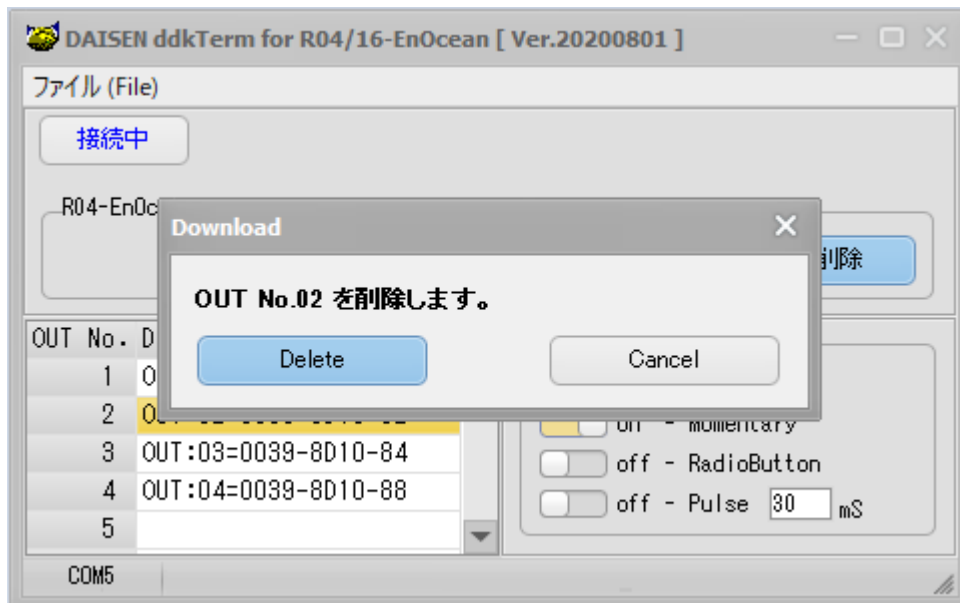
DAISEN ddkTerm for R04/16-EnOcean [ Ver.20200801 ]

ファイル (File)

接続中

R04-EnOc

Download

OUT No.02 を削除します。

Delete

Cancel

削除

| OUT No. | D |
|---|---|
| 1 | O |
| 2 | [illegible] |
| 3 | OUT:03=0039-8D10-84 |
| 4 | OUT:04=0039-8D10-88 |
| 5 | |

on - Momentary
off - RadioButton
off - Pulse 30 mS

COM5